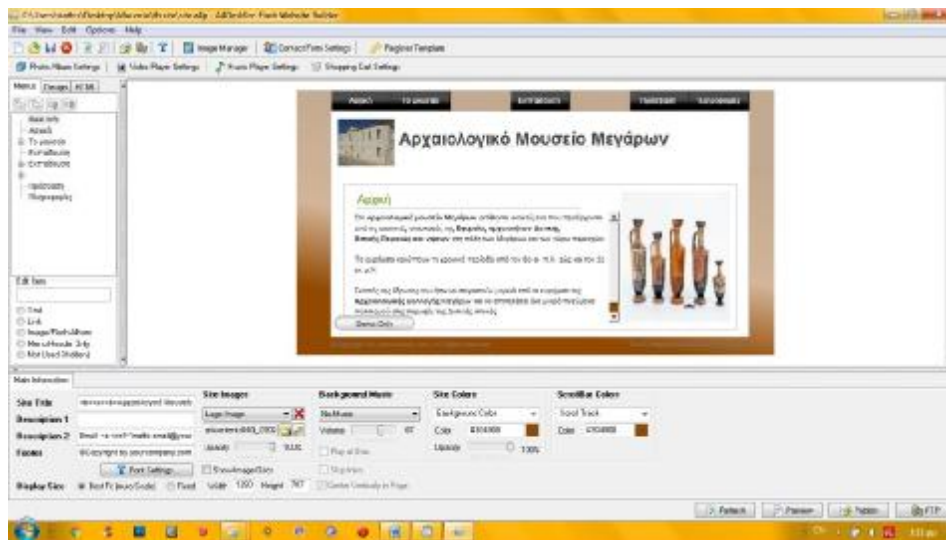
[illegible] - EZGenerator Flash Website Builder

File View Edit Options Help

Image Manager | Contact Form Settings | Flagbox Template

Photo Album Settings | Video Player Settings | Music Player Settings | Shopping Cart Settings

Menus | Design | HTML

Αρχική
Τα γνωστά
Εκθέματα
Προϊστορία
Πληροφορίες

Edit Item

Text
Link
Image/Flash Album
Menu Header Only
Not Used (Hidden)

Αρχική | Τα γνωστά | Εκθέματα | Πληροφορίες | Επικοινωνία

Αρχαιολογικό Μουσείο Μεγάρων

Αρχική

Το αρχαιολογικό μουσείο Μεγάρων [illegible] Μεγάρων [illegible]

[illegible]

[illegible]

Demo Only

Main Information

Site Title: Αρχαιολογικό Μουσείο
Description 1:
Description 2: Email: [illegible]
Footer: (c) copyright by yourcompany.com
Font Settings...
Display Size: Best Fit (Auto Scale) Fixed Width 1200 Height 787

Site Images
Logo Image
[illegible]
Opacity 100%
Show Image/Logo

Background Music
No Music
Volume 87
Play at Start
Stop loops
Center Vertically in Page

Site Colors
Background Color
Color #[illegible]
Opacity 100%

Scrollbar Colors
Scroll Track
Color #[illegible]

Refresh | Preview | Publish | FTP